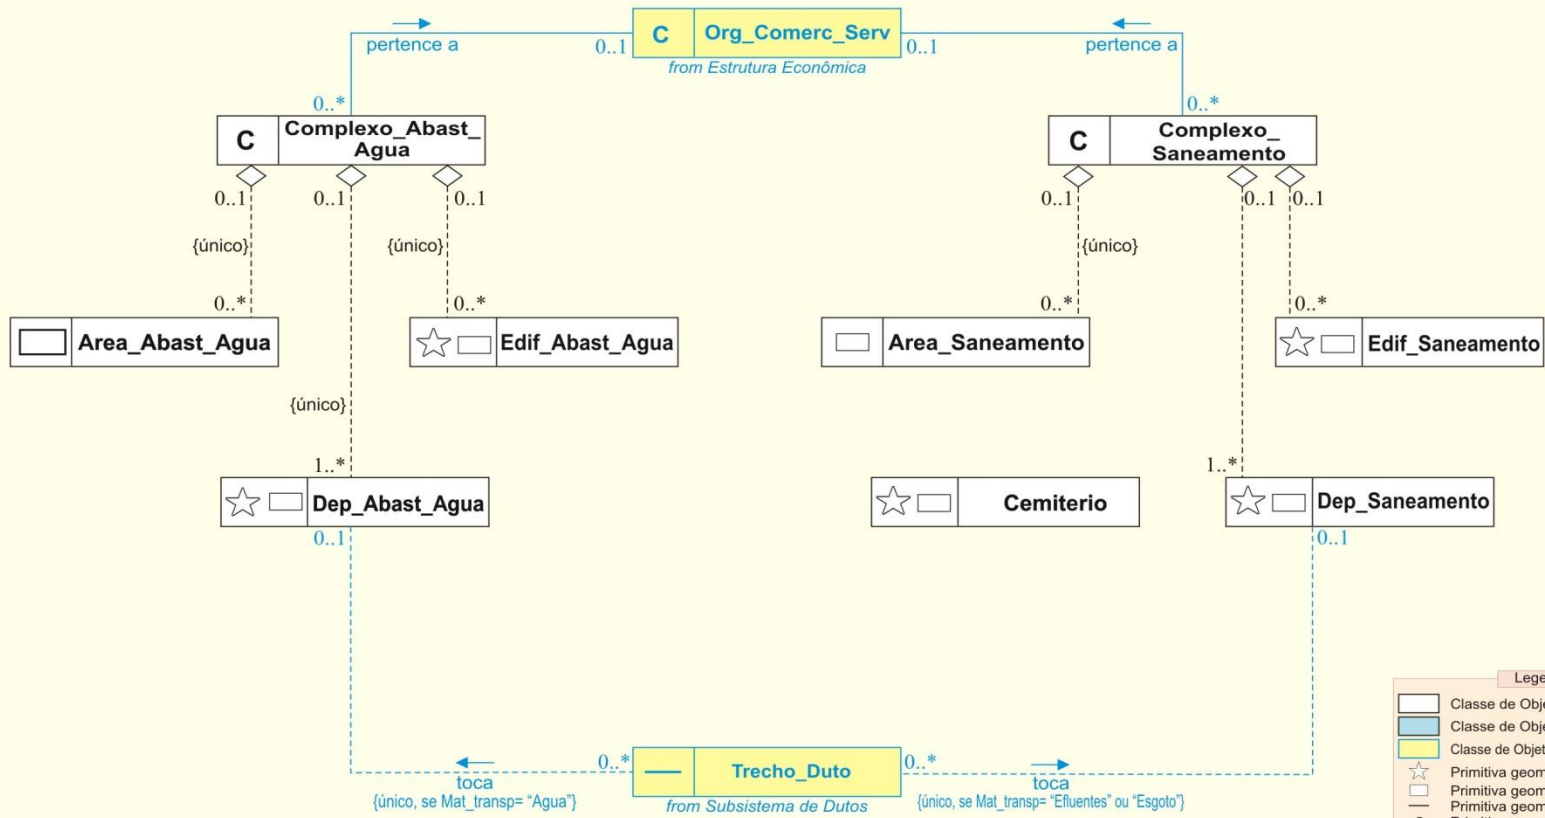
pertence a
0..1
C
Org_Comerc_Serv
0..1
pertence a
from Estrutura Econômica
0..*
0..*
C
Complexo_Abast_Agua
C
Complexo_Saneamento
0..1
0..1
0..1
0..1
0..1
0..1
{único}
{único}
{único}
0..*
0..*
0..*
0..*
Area_Abast_Agua
Edif_Abast_Agua
Area_Saneamento
Edif_Saneamento
{único}
1..*
1..*
Dep_Abast_Agua
Cemiterio
Dep_Saneamento
0..1
0..1
Lege
Classe de Obj
Classe de Obje
Classe de Objet
Primitiva geom
Primitiva geom
Primitiva geom
0..*
Trecho_Duto
0..*
toca
{único, se Mat_transp= "Agua"}
from Subsistema de Dutos
toca
{único, se Mat_transp= "Efluentes" ou "Esgoto"}